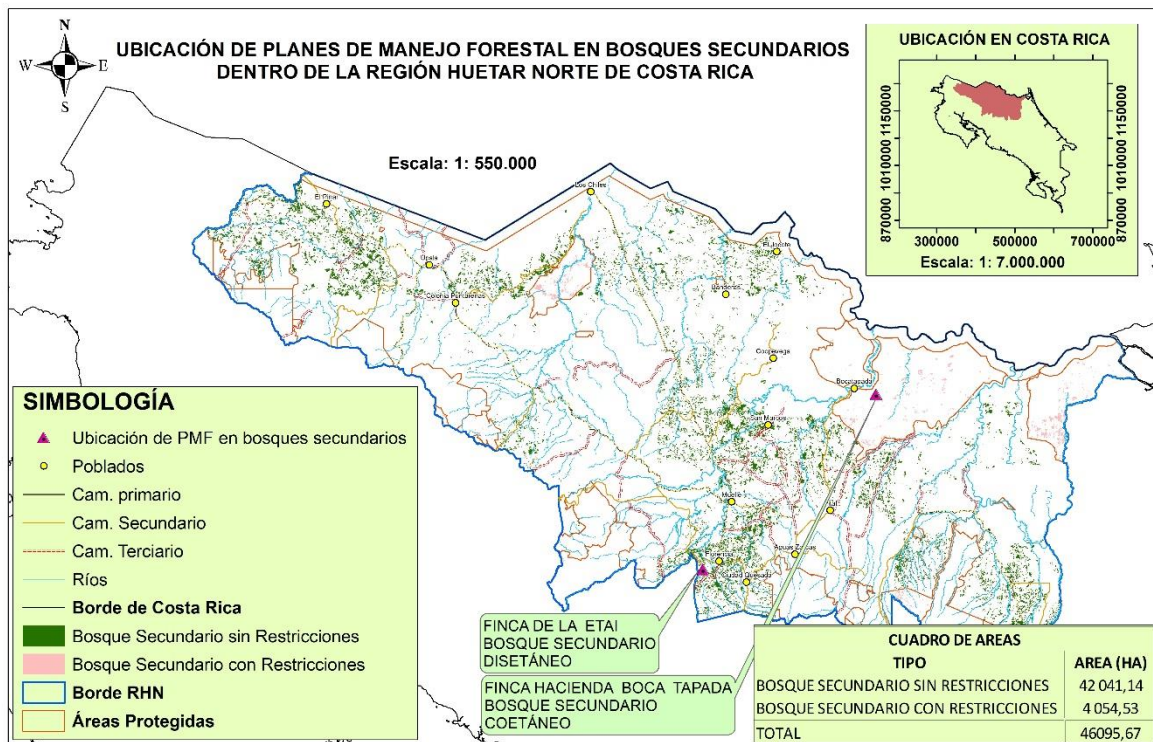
N
W E
S

UBICACIÓN DE PLANES DE MANEJO FORESTAL EN BOSQUES SECUNDARIOS DENTRO DE LA REGIÓN HUETAR NORTE DE COSTA RICA

UBICACIÓN EN COSTA RICA

1150000 1150000
1010000 1010000
870000 870000
300000 500000 700000

Escala: 1: 7.000.000

Escala: 1: 550.000

Los Chiles
El Pilar
Upala
Colonia Puntarenas
El Jobito
Santa Rosa
Cocaverde
Boca Tapada
San Marcos
Muelle
Florencia
Aguas Zarcas
Ciudad Quesada

SIMBOLOGÍA

Ubicación de PMF en bosques secundarios
Poblados
Cam. primario
Cam. Secundario
Cam. Terciario
Ríos
Borde de Costa Rica
Bosque Secundario sin Restricciones
Bosque Secundario con Restricciones
Borde RHN
Áreas Protegidas

FINCA DE LA ETAI
BOSQUE SECUNDARIO
DISETÁNEO

FINCA HACIENDA BOCA TAPADA
BOSQUE SECUNDARIO
COETÁNEO

CUADRO DE AREAS

| TIPO | AREA (HA) |
|---|---|
| BOSQUE SECUNDARIO SIN RESTRICCIONES | 42 041,14 |
| BOSQUE SECUNDARIO CON RESTRICCIONES | 4 054,53 |
| TOTAL | 46095,67 |